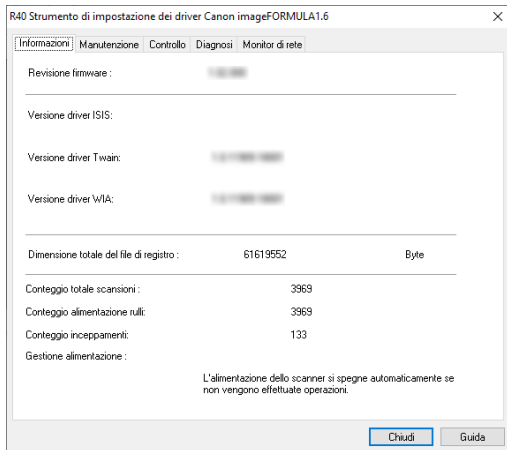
R40 Strumento di impostazione dei driver Canon imageFORMULA1.6

Informazioni | Manutenzione | Controllo | Diagnosi | Monitor di rete

Revisione firmware : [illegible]

Versione driver ISIS:

Versione driver Twain: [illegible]

Versione driver WIA: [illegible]

Dimensione totale del file di registro : 61619552 Byte

Conteggio totale scansioni : 3969

Conteggio alimentazione rulli: 3969

Conteggio inceppamenti: 133

Gestione alimentazione :

L'alimentazione dello scanner si spegne automaticamente se non vengono effettuate operazioni.

Chiudi

Guida